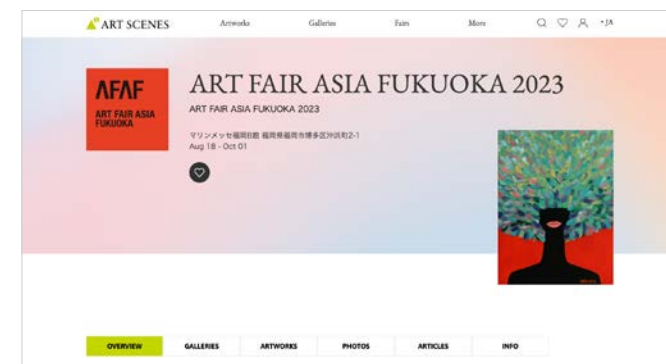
ART SCENES

Artworks Galleries Fairs More

JA

AFAF
ART FAIR ASIA FUKUOKA

ART FAIR ASIA FUKUOKA 2023

ART FAIR ASIA FUKUOKA 2023

マリンメッセ福岡B館 福岡県福岡市博多区沖浜町2-1
Aug 18 - Oct 01

OVERVIEW GALLERIES ARTWORKS PHOTOS ARTICLES INFO